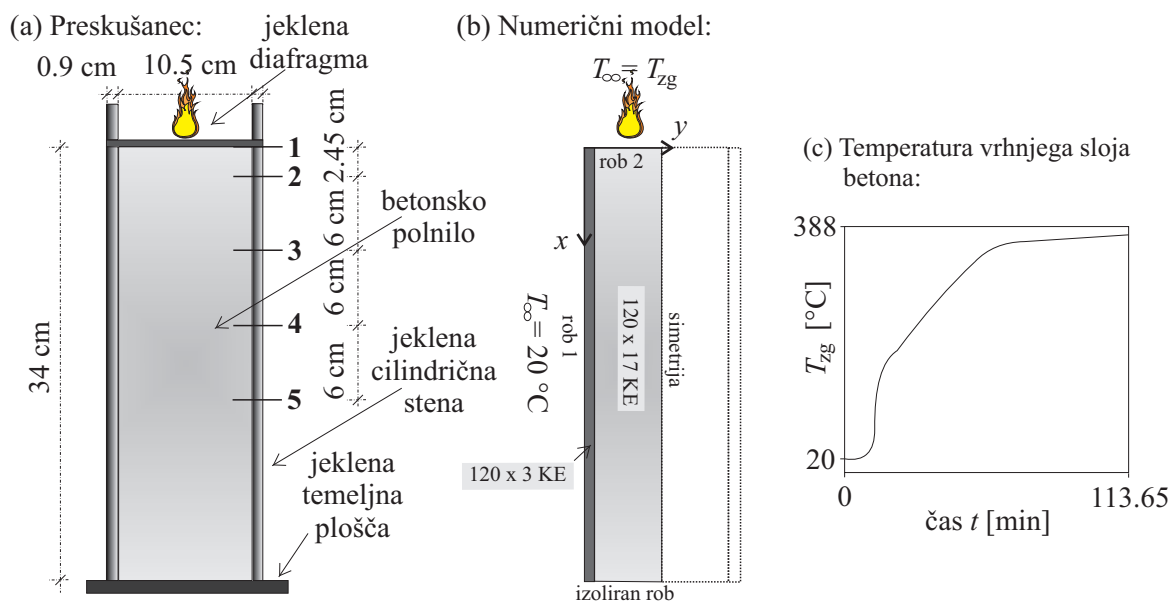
(a) Preskušanec:
0.9 cm
10.5 cm
jeklena diafragma
2.45 cm
6 cm
6 cm
6 cm
1
2
3
4
5
betonsko polnilo
34 cm
jeklena cilindrična stena
jeklena temeljna plošča

(b) Numerični model:
$T_{\infty} = T_{zg}$
$y$
rob 2
$x$
$T_{\infty} = 20$ °C
rob 1
120 x 17 KE
simetrija
120 x 3 KE
izoliran rob

(c) Temperatura vrhnjega sloja betona:
388
$T_{zg}$ [°C]
20
0
113.65
čas $t$ [min]